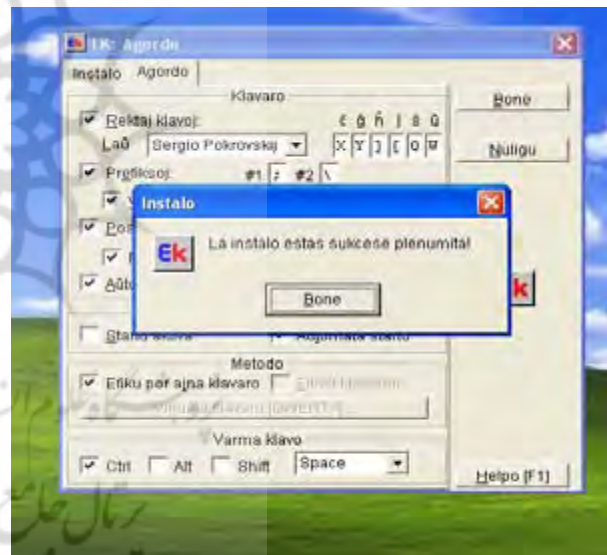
EK: Agordo

Instalo Agordo

Klavaro

Rektaj klavoj:

Laŭ Sergio Pokrovskij

ĉ ĝ ĥ ĵ ŝ ŭ

X Y ] [ O W

Prefiksoj: #1 ; #2 \

Pos

Aŭto

Starta

Aŭtomata starto

Metodo

Efiku per ajna klavaro

Varma klavo

Ctrl Alt Shift Space

Bone

Nuligu

Helpo [F1]

Instalo

Ek

La instalo estas sukcese plenumita!

Bone